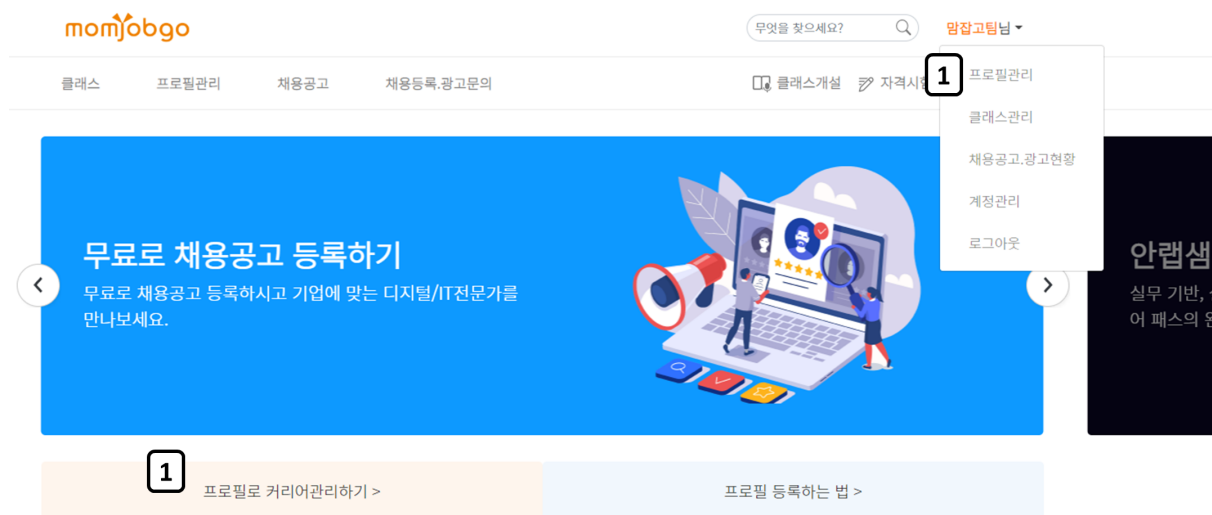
momjobgo

무엇을 찾으세요?

맘잡고팀님

클래스 프로필관리 채용공고 채용등록.광고문의

클래스개설 자격시험

1

프로필관리
클래스관리
채용공고.광고현황
계정관리
로그아웃

무료로 채용공고 등록하기

무료로 채용공고 등록하시고 기업에 맞는 디지털/IT전문가를 만나보세요.

안랩샘
실무 기반, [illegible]
어 패스의 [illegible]

1

프로필로 커리어관리하기 >

프로필 등록하는 법 >